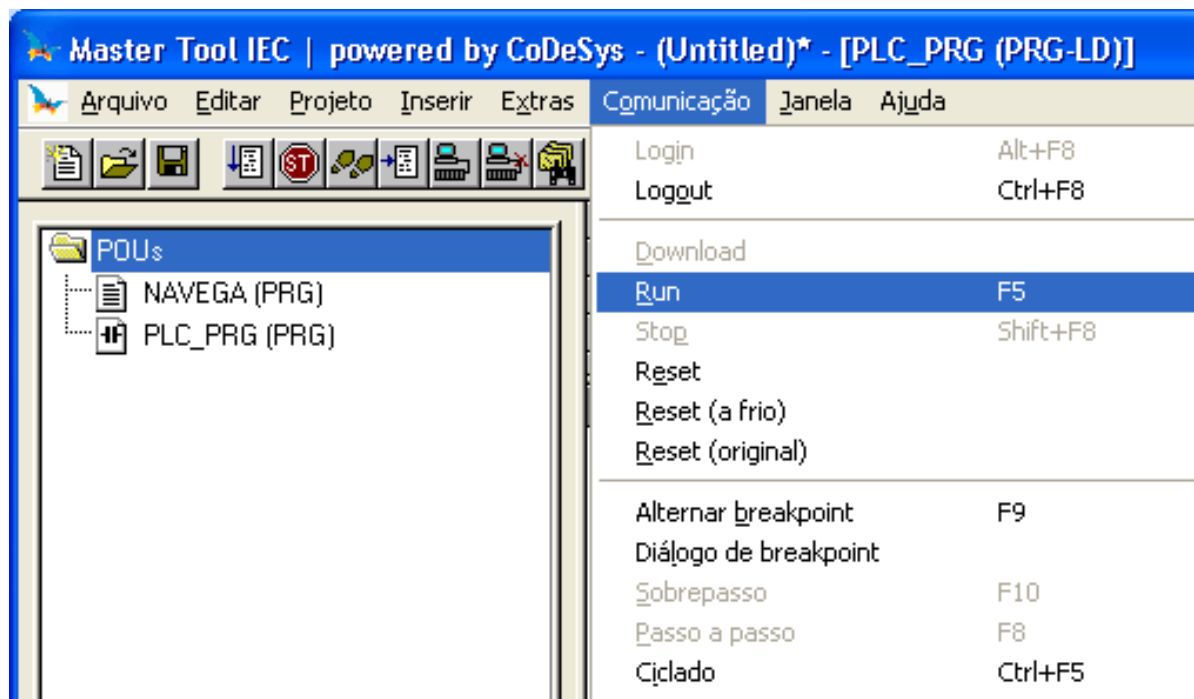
Master Tool IEC | powered by CoDeSys - (Untitled)* - [PLC_PRG (PRG-LD)]

Arquivo Editar Projeto Inserir Extras Comunicação Janela Ajuda

POUs
NAVEGA (PRG)
PLC_PRG (PRG)

Login Alt+F8
Logout Ctrl+F8
Download
Run F5
Stop Shift+F8
Reset
Reset (a frio)
Reset (original)
Alternar breakpoint F9
Diálogo de breakpoint
Sobrepasso F10
Passo a passo F8
Ciclado Ctrl+F5